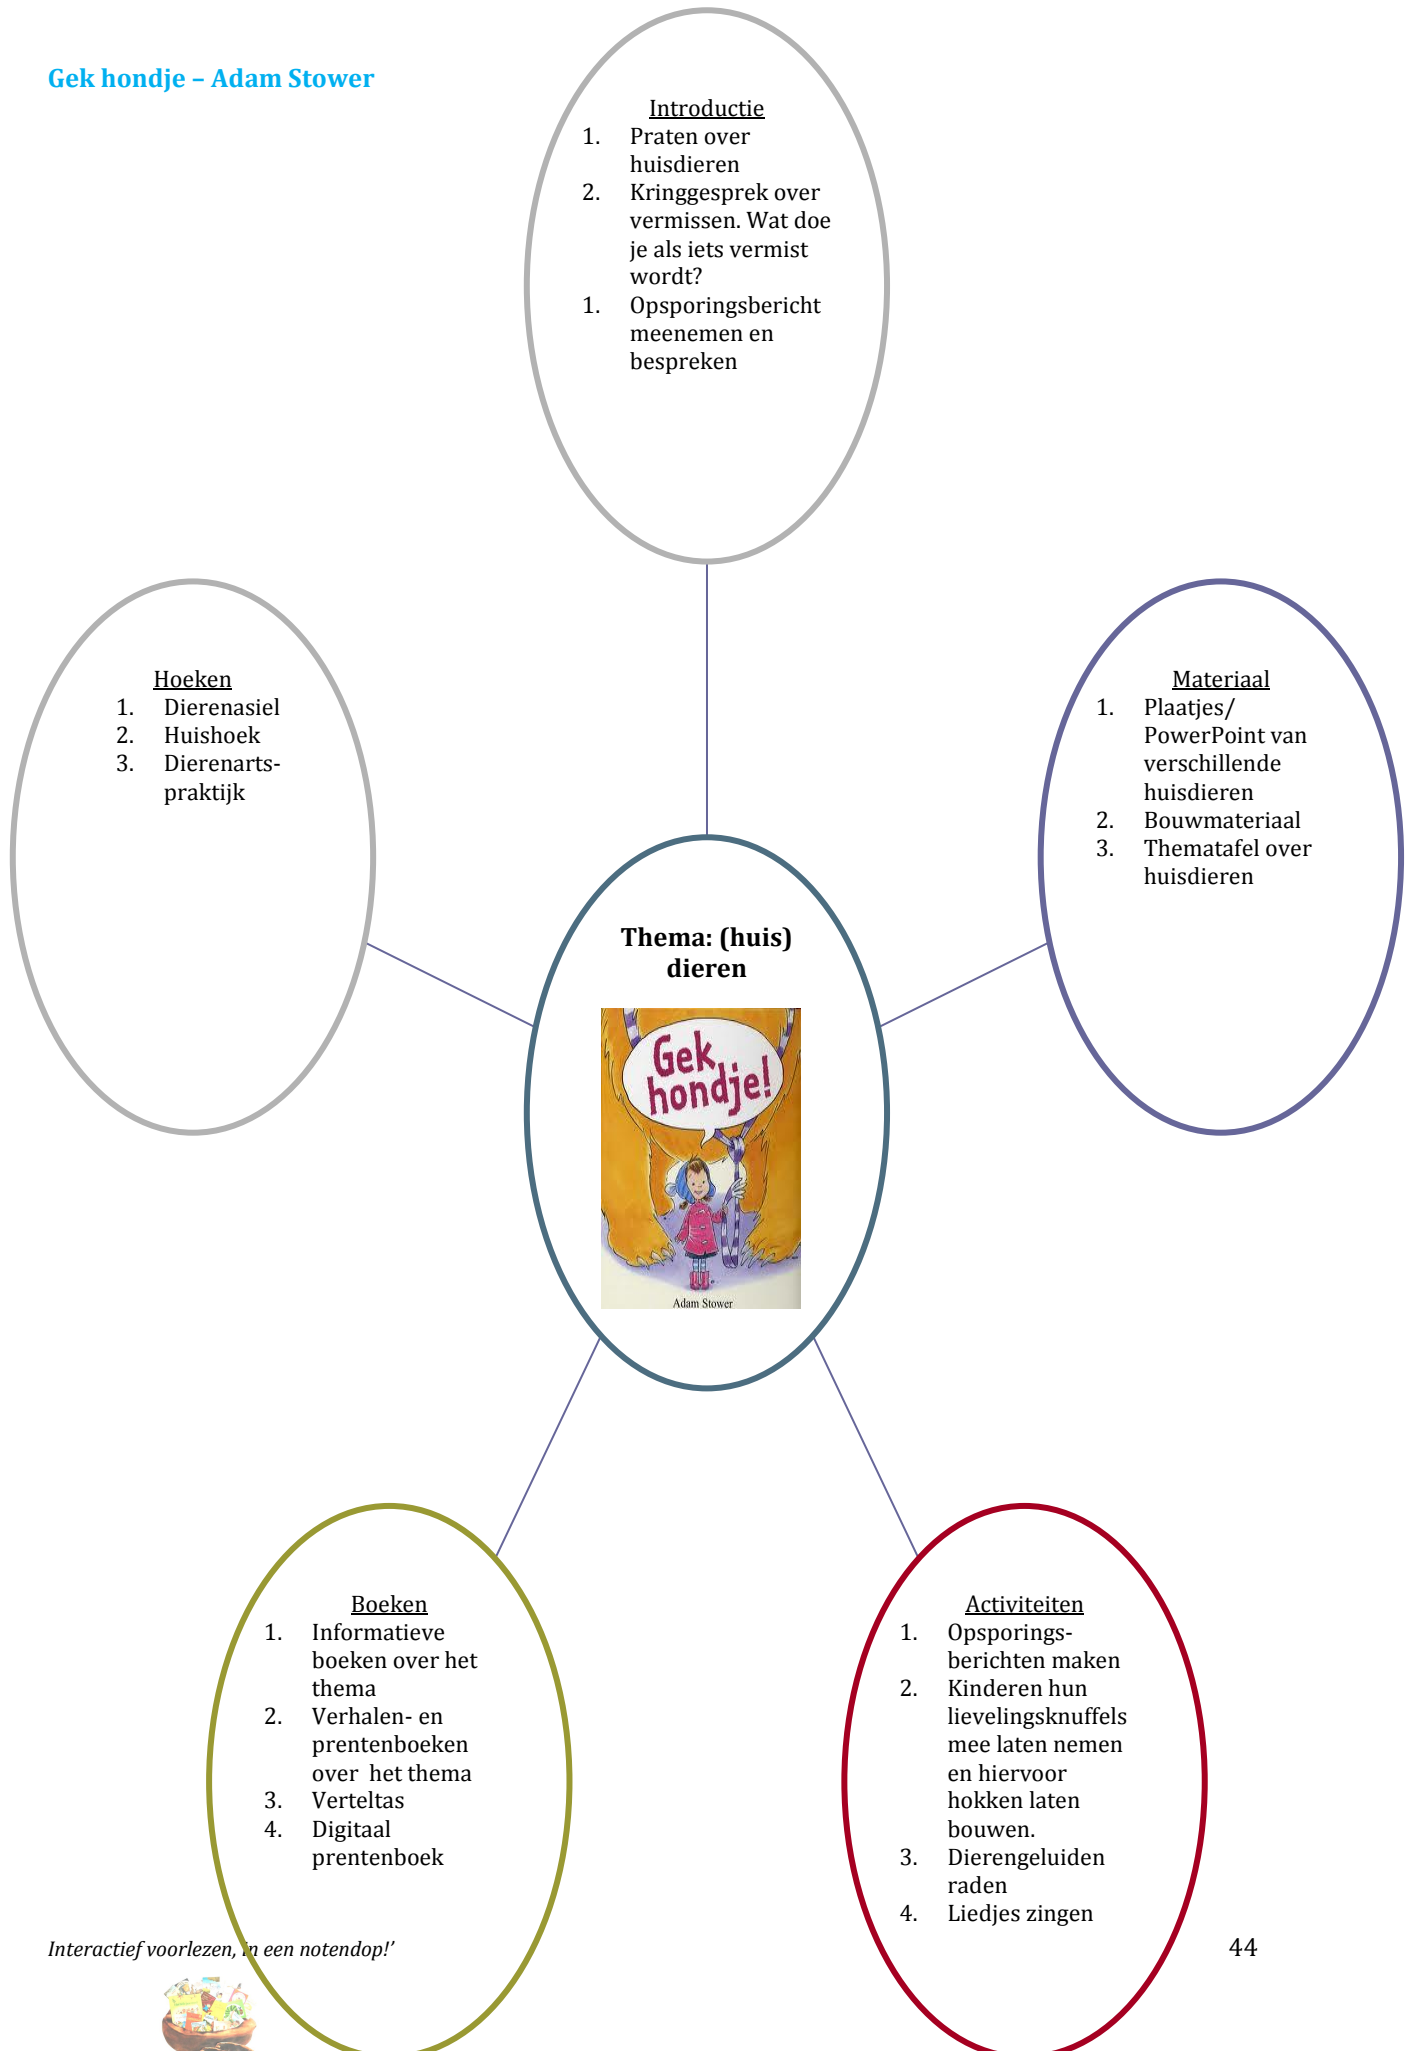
Gek hondje – Adam Stower

Introductie
1. Praten over huisdieren
2. Kringgesprek over vermissen. Wat doe je als iets vermist wordt?
1. Opsporingsbericht meenemen en bespreken

Hoeken
1. Dierenasiel
2. Huishoek
3. Dierenartspraktijk

Materiaal
1. Plaatjes/ PowerPoint van verschillende huisdieren
2. Bouwmateriaal
3. Thematafel over huisdieren

Thema: (huis) dieren

Gek hondje!

Adam Stower

Boeken
1. Informatieve boeken over het thema
2. Verhalen- en prentenboeken over het thema
3. Verteltas
4. Digitaal prentenboek

Activiteiten
1. Opsporingsberichten maken
2. Kinderen hun lievelingsknuffels mee laten nemen en hiervoor hokken laten bouwen.
3. Dierengeluiden raden
4. Liedjes zingen

Interactief voorlezen, 'in een notendop!'

44